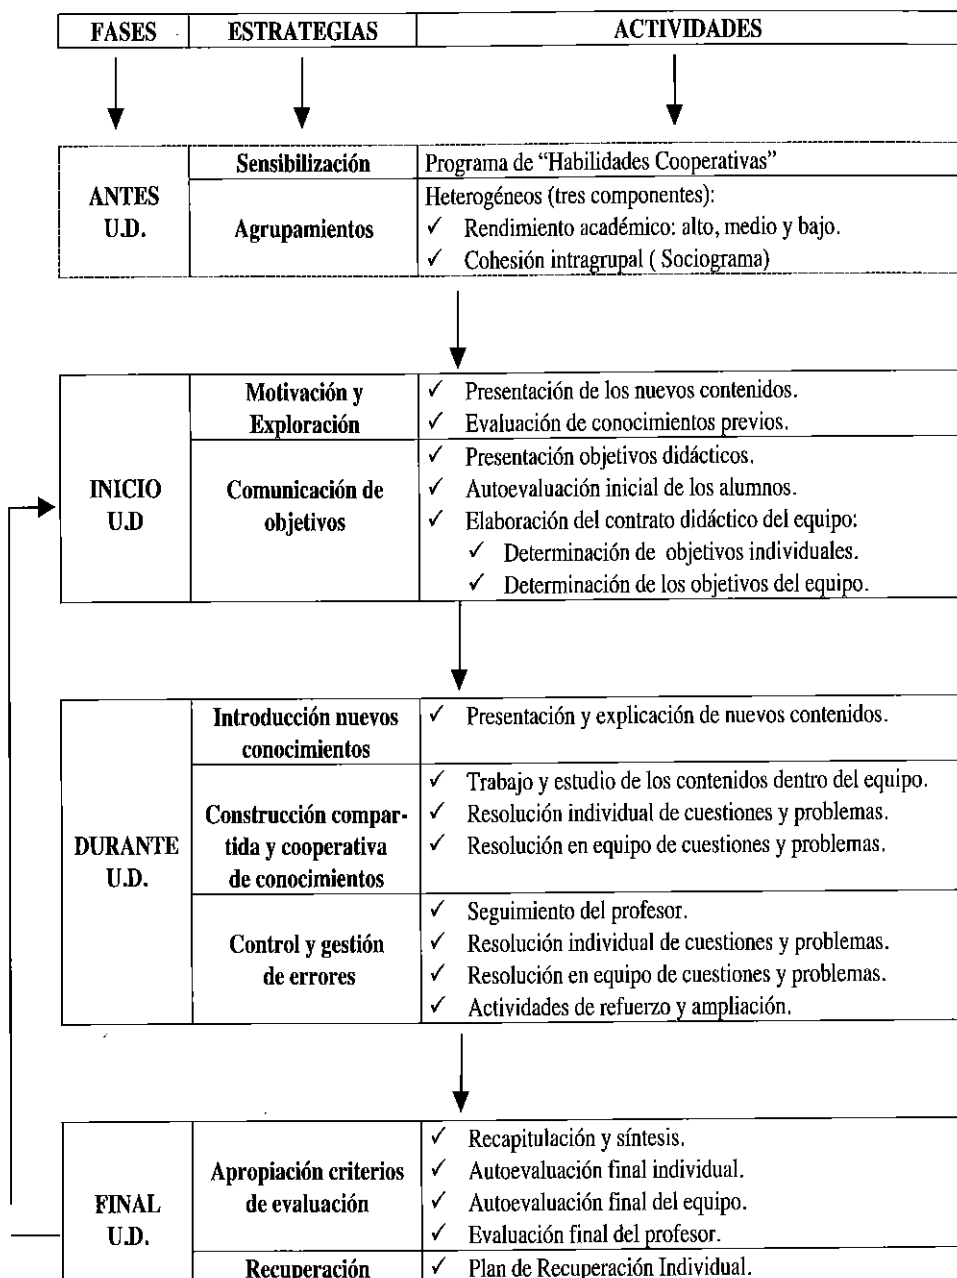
| FASES | ESTRATEGIAS | ACTIVIDADES |
|---|---|---|

| | | |
|---|---|---|
| ANTES U.D. | Sensibilización | Programa de "Habilidades Cooperativas" |
| | Agrupamientos | Heterogéneos (tres componentes): ✓ Rendimiento académico: alto, medio y bajo. ✓ Cohesión intragrupal ( Sociograma) |

| | | |
|---|---|---|
| INICIO U.D | Motivación y Exploración | ✓ Presentación de los nuevos contenidos. ✓ Evaluación de conocimientos previos. |
| | Comunicación de objetivos | ✓ Presentación objetivos didácticos. ✓ Autoevaluación inicial de los alumnos. ✓ Elaboración del contrato didáctico del equipo: ✓ Determinación de objetivos individuales. ✓ Determinación de los objetivos del equipo. |

| | | |
|---|---|---|
| DURANTE U.D. | Introducción nuevos conocimientos | ✓ Presentación y explicación de nuevos contenidos. |
| | Construcción compartida y cooperativa de conocimientos | ✓ Trabajo y estudio de los contenidos dentro del equipo. ✓ Resolución individual de cuestiones y problemas. ✓ Resolución en equipo de cuestiones y problemas. |
| | Control y gestión de errores | ✓ Seguimiento del profesor. ✓ Resolución individual de cuestiones y problemas. ✓ Resolución en equipo de cuestiones y problemas. ✓ Actividades de refuerzo y ampliación. |

| | | |
|---|---|---|
| FINAL U.D. | Apropiación criterios de evaluación | ✓ Recapitulación y síntesis. ✓ Autoevaluación final individual. ✓ Autoevaluación final del equipo. ✓ Evaluación final del profesor. |
| | Recuperación | ✓ Plan de Recuperación Individual. |